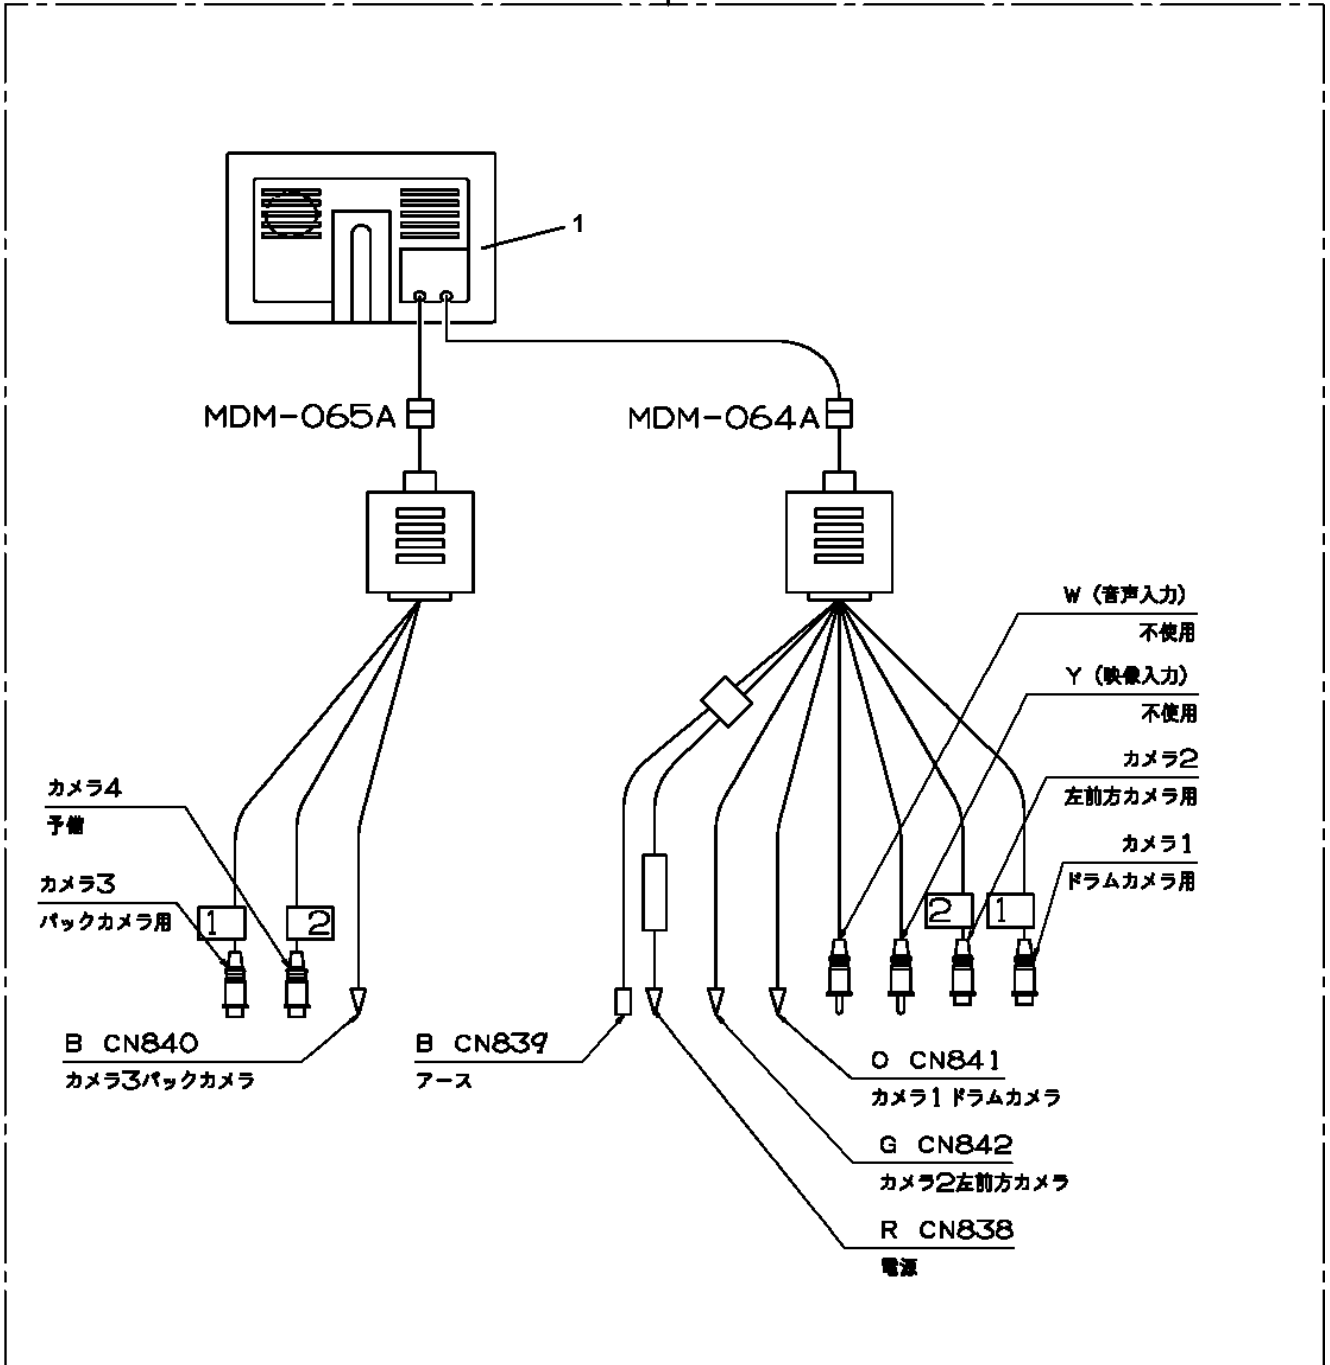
1

MDM-065A

MDM-064A

W（音声入力）
不使用

Y（映像入力）
不使用

カメラ2
左前方カメラ用

カメラ1
ドラムカメラ用

カメラ4
予備

カメラ3
バックカメラ用

1

2

2

1

B CN840
カメラ3バックカメラ

B CN839
アース

O CN841
カメラ1 ドラムカメラ

G CN842
カメラ2左前方カメラ

R CN838
電源